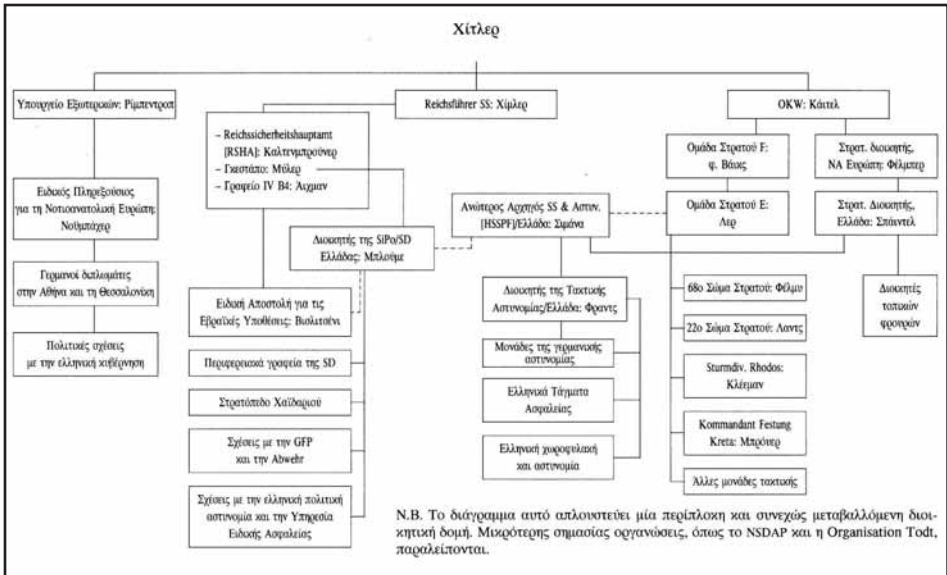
Χίτλερ

Υπουργείο Εξωτερικών: Ρίμπεντροπ

Reichsführer SS: Χίμλερ

OKW: Κάιτελ

Ειδικός Πληρεξούσιος για τη Νοτιοανατολική Ευρώπη: Νόυμπαχερ

Γερμανοί διπλωμάτες στην Αθήνα και τη Θεσσαλονίκη

Πολιτικές σχέσεις με την ελληνική κυβέρνηση

– Reichssicherheitshauptamt [RSHA]: Καλτενμπρούνερ
– Γκεστάπο: Μύλερ
– Γραφείο IV B4: Άιχμαν

Διοικητής της SiPo/SD Ελλάδας: Μπλούμε

Ειδική Αποστολή για τις Εβραϊκές Υποθέσεις: Βισλιτσένι

Περιφερειακά γραφεία της SD

Στρατόπεδο Χαϊδαρίου

Σχέσεις με την GFP και την Abwehr

Σχέσεις με την ελληνική πολιτική αστυνομία και την Υπηρεσία Ειδικής Ασφαλείας

Ανώτερος Αρχηγός SS & Αστυν. [HSSPF]/Ελλάδα: Σιμάνα

Διοικητής της Τακτικής Αστυνομίας/Ελλάδα: Φραντς

Μονάδες της γερμανικής αστυνομίας

Ελληνικά Τάγματα Ασφαλείας

Ελληνική χωροφυλακή και αστυνομία

Ομάδα Στρατού F: φ. Βάιχς

Ομάδα Στρατού Ε: Λερ

68ο Σώμα Στρατού: Φέλμυ

22ο Σώμα Στρατού: Λαντς

Sturmdiv. Rhodos: Κλέεμαν

Kommandant Festung Kreta: Μπρόυερ

Άλλες μονάδες τακτικής

Στρατ. διοικητής, ΝΑ Ευρώπη: Φέλμπερ

Στρατ. Διοικητής, Ελλάδα: Σπάιντελ

Διοικητές τοπικών φρουρών

Ν.Β. Το διάγραμμα αυτό απλουστεύει μία περίπλοκη και συνεχώς μεταβαλλόμενη διοικητική δομή. Μικρότερης σημασίας οργανώσεις, όπως το NSDAP και η Organisation Todt, παραλείπονται.